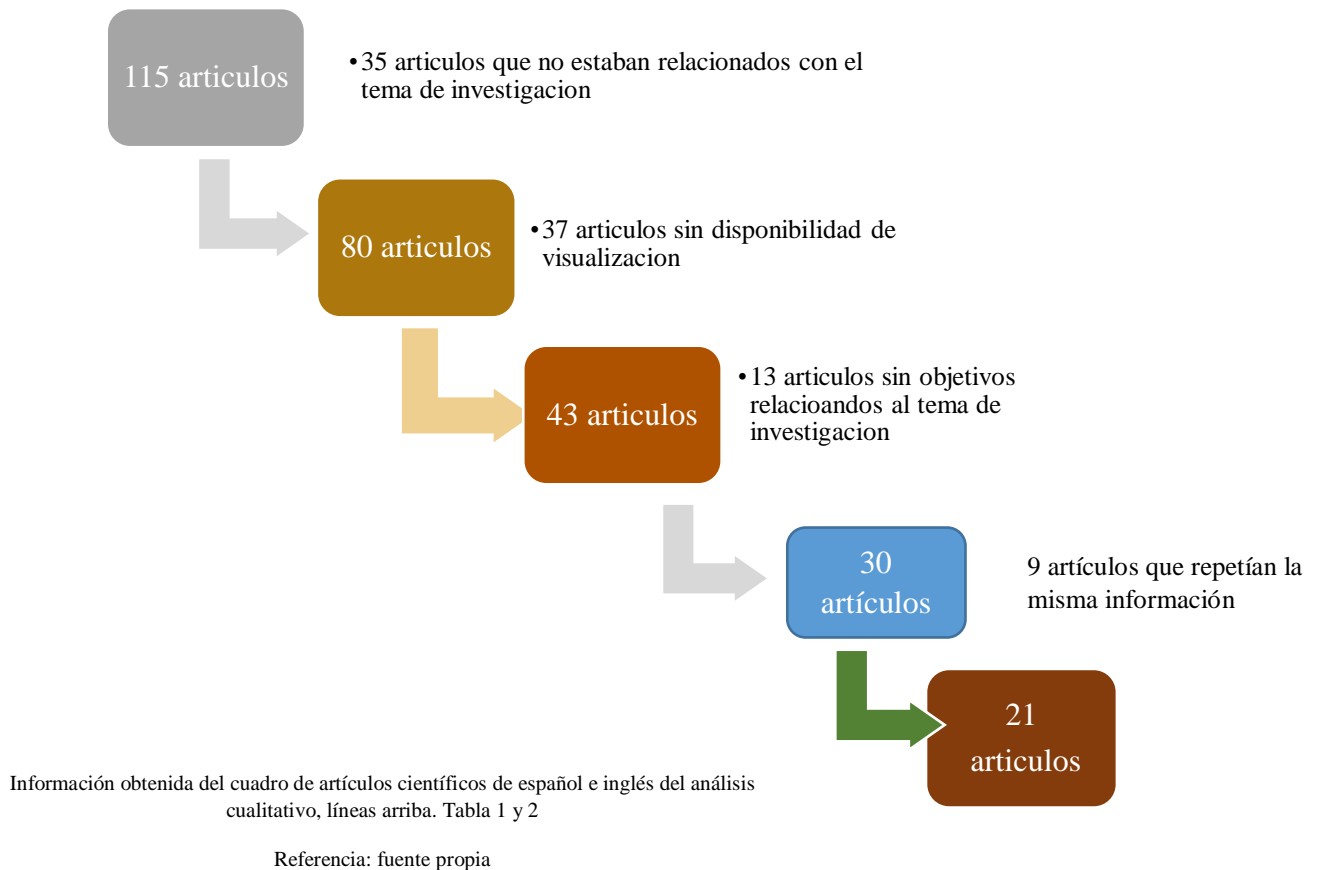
115 articulos

• 35 articulos que no estaban relacionados con el tema de investigacion

80 articulos

• 37 articulos sin disponibilidad de visualizacion

43 articulos

• 13 articulos sin objetivos relacioandos al tema de investigacion

30 artículos

9 artículos que repetían la misma información

21 articulos

Información obtenida del cuadro de artículos científicos de español e inglés del análisis cualitativo, líneas arriba. Tabla 1 y 2

Referencia: fuente propia